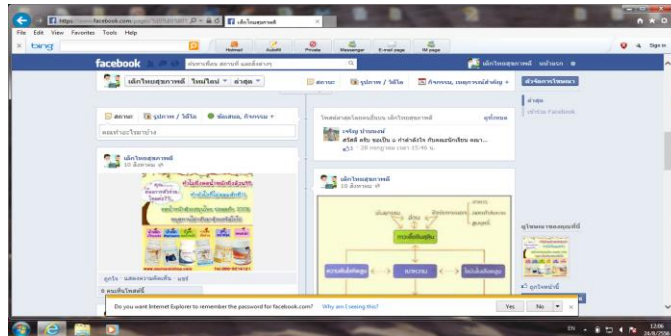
https://www.facebook.com/pages/...

เด็กไทยสุขภาพดี

File Edit View Favorites Tools Help

bing

Hotmail Autofill Private Messenger E-mail page IM page

facebook

ค้นหาเพื่อน สถานที่ และสิ่งต่างๆ

เด็กไทยสุขภาพดี หน้าแรก

เด็กไทยสุขภาพดี ไทม์ไลน์ เกี่ยวกับ

สถานะ รูปภาพ / วิดีโอ กิจกรรม, เหตุการณ์สำคัญ

ตัวจัดการโฆษณา

สถานะ รูปภาพ / วิดีโอ ข้อเสนอ, กิจกรรม

เขียนอะไรบางอย่าง

เด็กไทยสุขภาพดี
10 สิงหาคม

โพสต์ล่าสุดโดยคนอื่นบน เด็กไทยสุขภาพดี ดูทั้งหมด

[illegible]
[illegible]

เด็กไทยสุขภาพดี
10 สิงหาคม

การเลี้ยงดูบุตร

ถูกใจ · แสดงความคิดเห็น · แชร์

Do you want Internet Explorer to remember the password for facebook.com? Why am I seeing this?

Yes No

12:06
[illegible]